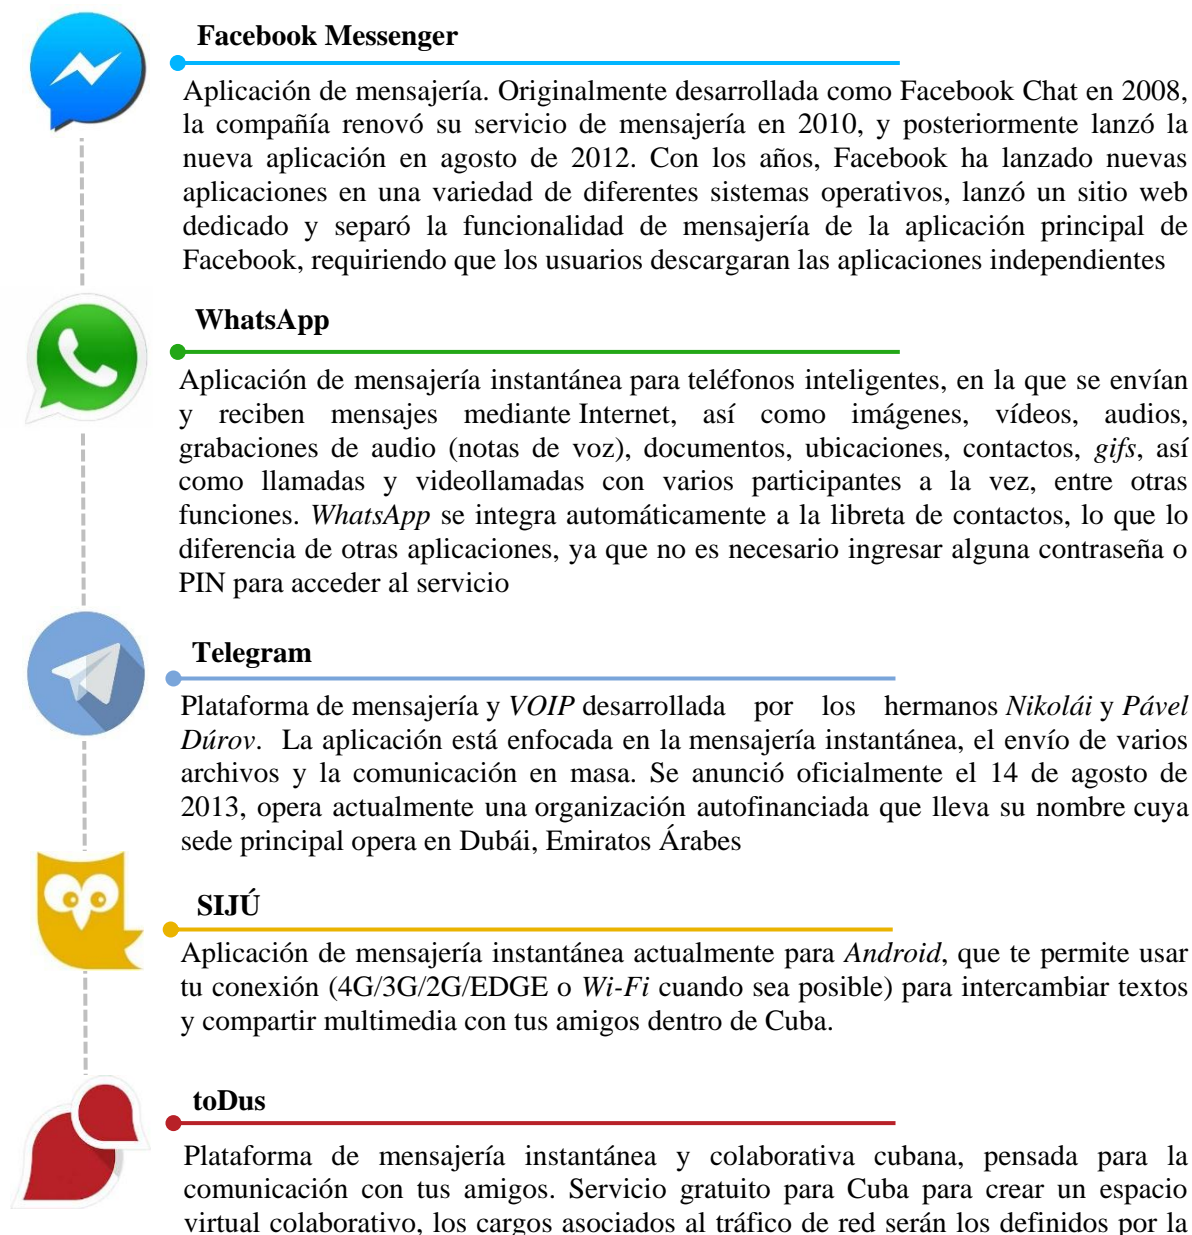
Facebook Messenger

Aplicación de mensajería. Originalmente desarrollada como Facebook Chat en 2008, la compañía renovó su servicio de mensajería en 2010, y posteriormente lanzó la nueva aplicación en agosto de 2012. Con los años, Facebook ha lanzado nuevas aplicaciones en una variedad de diferentes sistemas operativos, lanzó un sitio web dedicado y separó la funcionalidad de mensajería de la aplicación principal de Facebook, requiriendo que los usuarios descargaran las aplicaciones independientes

WhatsApp

Aplicación de mensajería instantánea para teléfonos inteligentes, en la que se envían y reciben mensajes mediante Internet, así como imágenes, vídeos, audios, grabaciones de audio (notas de voz), documentos, ubicaciones, contactos, *gifs*, así como llamadas y videollamadas con varios participantes a la vez, entre otras funciones. *WhatsApp* se integra automáticamente a la libreta de contactos, lo que lo diferencia de otras aplicaciones, ya que no es necesario ingresar alguna contraseña o PIN para acceder al servicio

Telegram

Plataforma de mensajería y *VOIP* desarrollada por los hermanos *Nikolái* y *Pável Dúrov*. La aplicación está enfocada en la mensajería instantánea, el envío de varios archivos y la comunicación en masa. Se anunció oficialmente el 14 de agosto de 2013, opera actualmente una organización autofinanciada que lleva su nombre cuya sede principal opera en Dubái, Emiratos Árabes

SIJÚ

Aplicación de mensajería instantánea actualmente para *Android*, que te permite usar tu conexión (4G/3G/2G/EDGE o *Wi-Fi* cuando sea posible) para intercambiar textos y compartir multimedia con tus amigos dentro de Cuba.

toDus

Plataforma de mensajería instantánea y colaborativa cubana, pensada para la comunicación con tus amigos. Servicio gratuito para Cuba para crear un espacio virtual colaborativo, los cargos asociados al tráfico de red serán los definidos por la